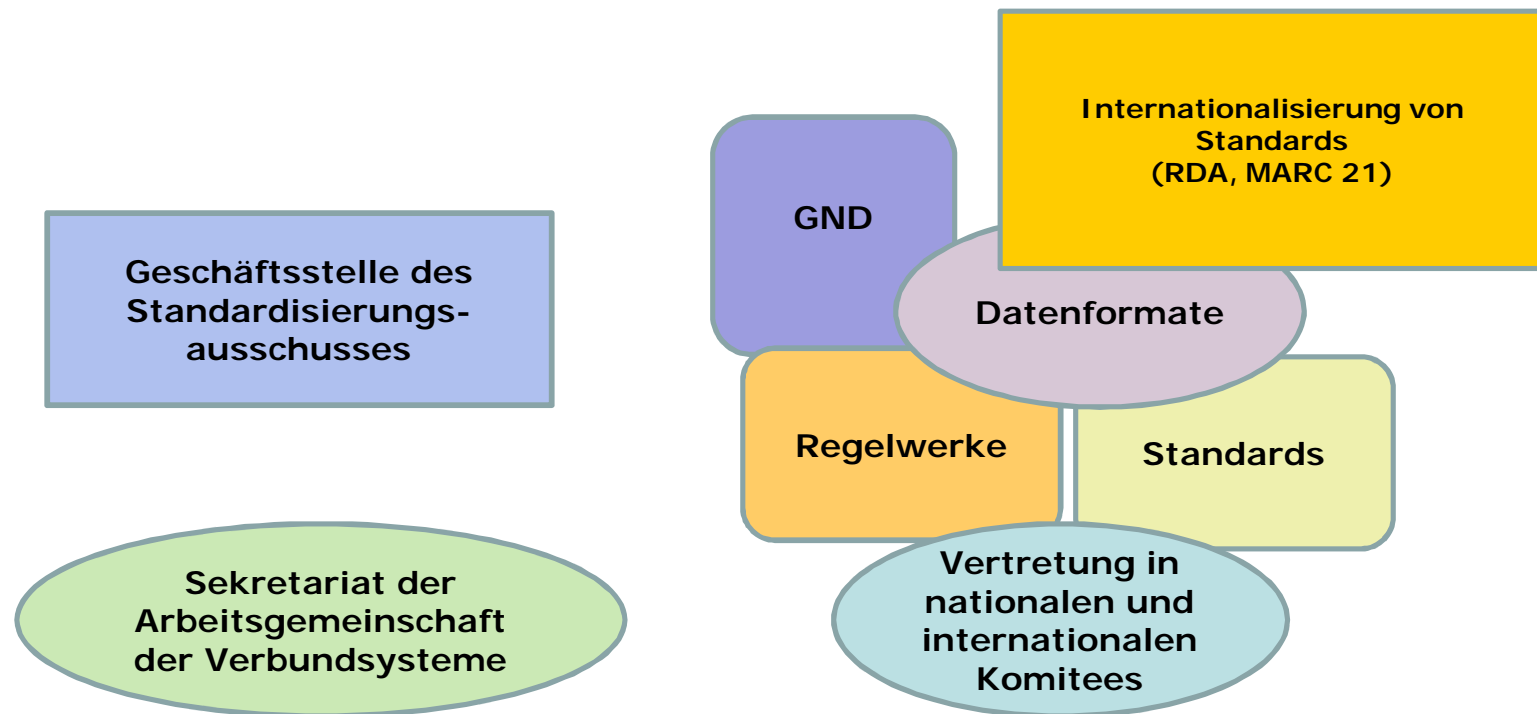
Internationalisierung von Standards (RDA, MARC 21)

GND

Geschäftsstelle des Standardisierungsausschusses

Datenformate

Regelwerke

Standards

Sekretariat der Arbeitsgemeinschaft der Verbundsysteme

Vertretung in nationalen und internationalen Komitees